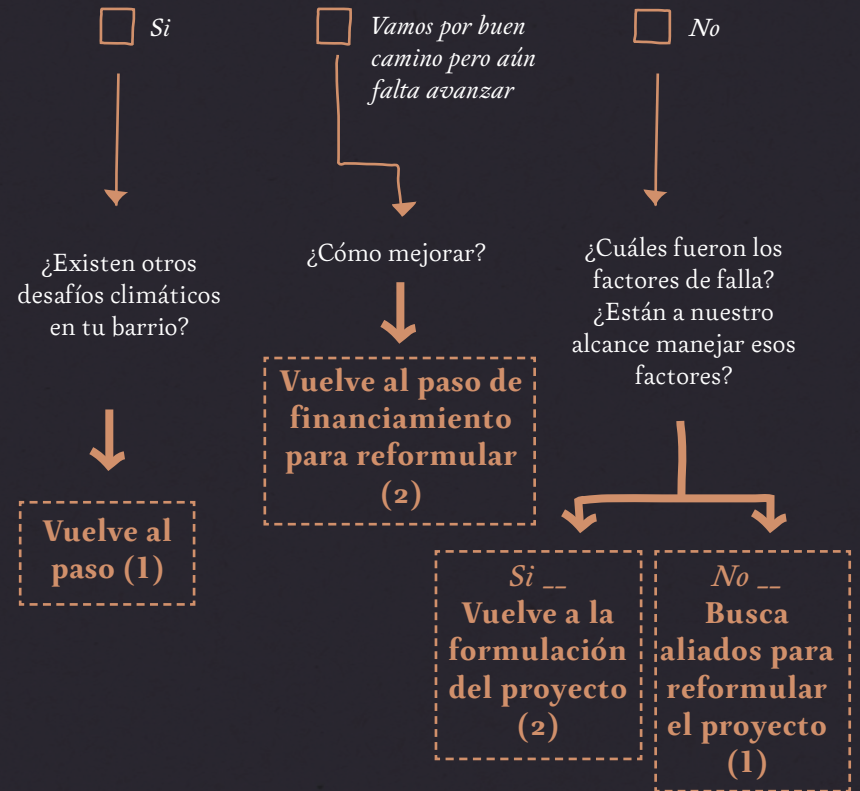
Si

Vamos por buen camino pero aún falta avanzar

No

¿Existen otros desafíos climáticos en tu barrio?

¿Cómo mejorar?

¿Cuáles fueron los factores de falla? ¿Están a nuestro alcance manejar esos factores?

Vuelve al paso (1)

Vuelve al paso de financiamiento para reformular (2)

Si __
Vuelve a la formulación del proyecto (2)

No __
Busca aliados para reformular el proyecto (1)